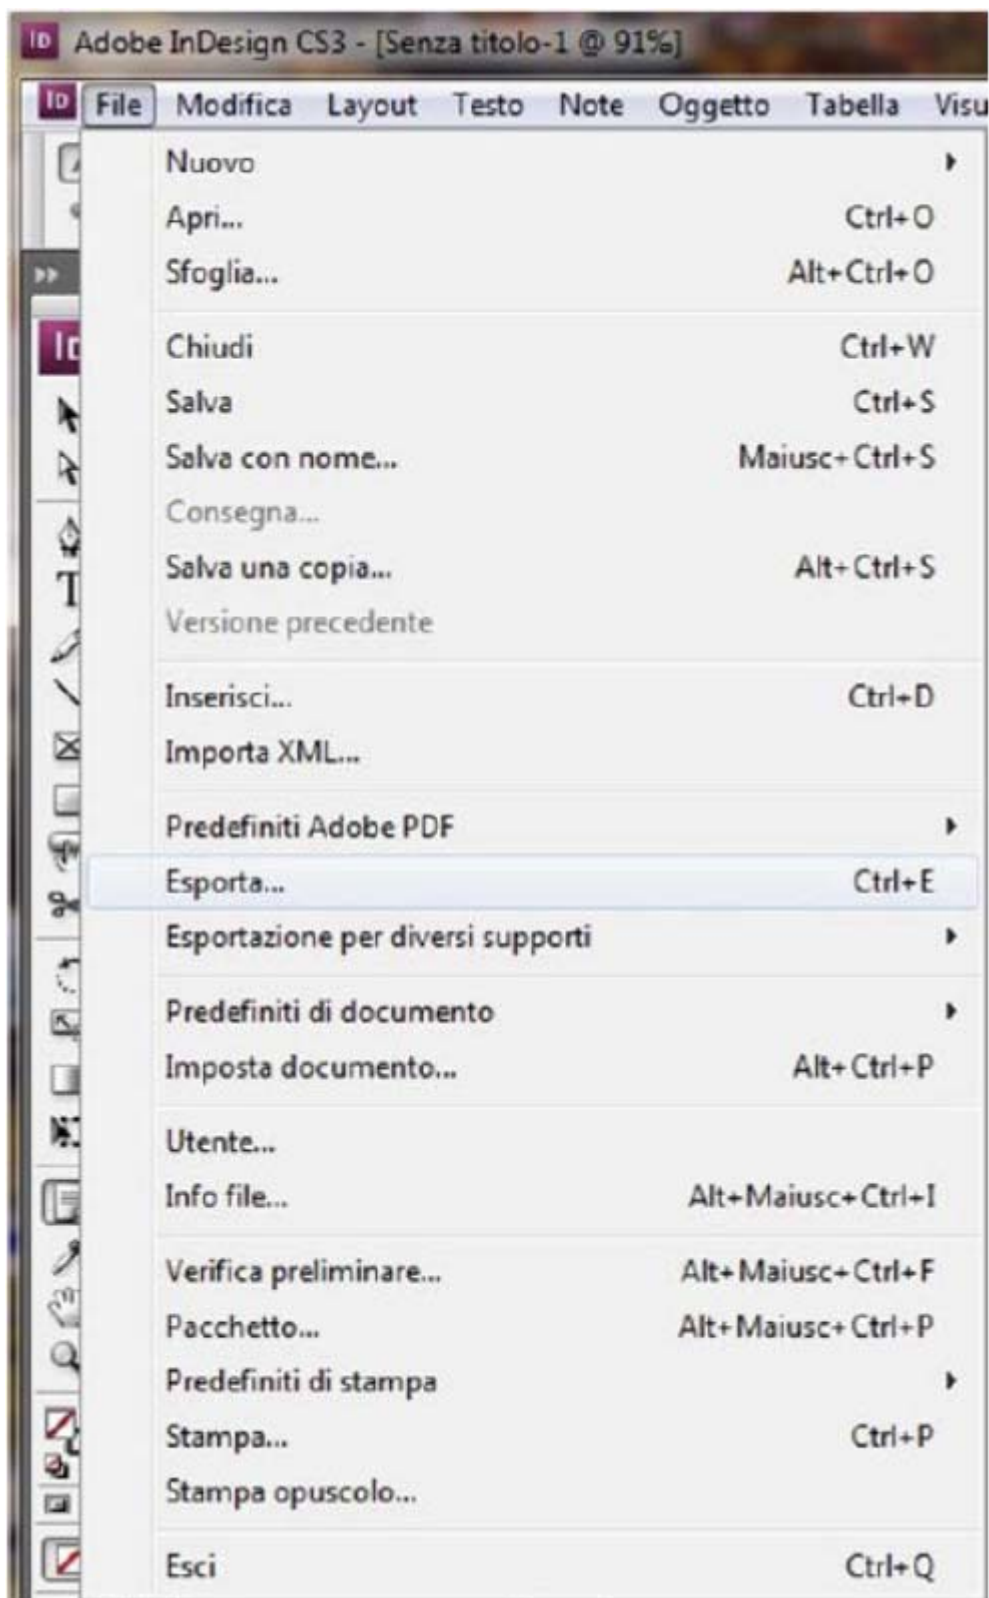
ID Adobe InDesign CS3 - [Senza titolo-1 @ 91%]

ID File Modifica Layout Testo Note Oggetto Tabella Visu

Nuovo
Apri... Ctrl+O
Sfoglia... Alt+Ctrl+O

Chiudi Ctrl+W
Salva Ctrl+S
Salva con nome... Maiusc+Ctrl+S
Consegna...
Salva una copia... Alt+Ctrl+S
Versione precedente

Inserisci... Ctrl+D
Importa XML...

Predefiniti Adobe PDF
Esporta... Ctrl+E
Esportazione per diversi supporti

Predefiniti di documento
Imposta documento... Alt+Ctrl+P

Utente...
Info file... Alt+Maiusc+Ctrl+I

Verifica preliminare... Alt+Maiusc+Ctrl+F
Pacchetto... Alt+Maiusc+Ctrl+P
Predefiniti di stampa
Stampa... Ctrl+P
Stampa opuscolo...

Esci Ctrl+Q